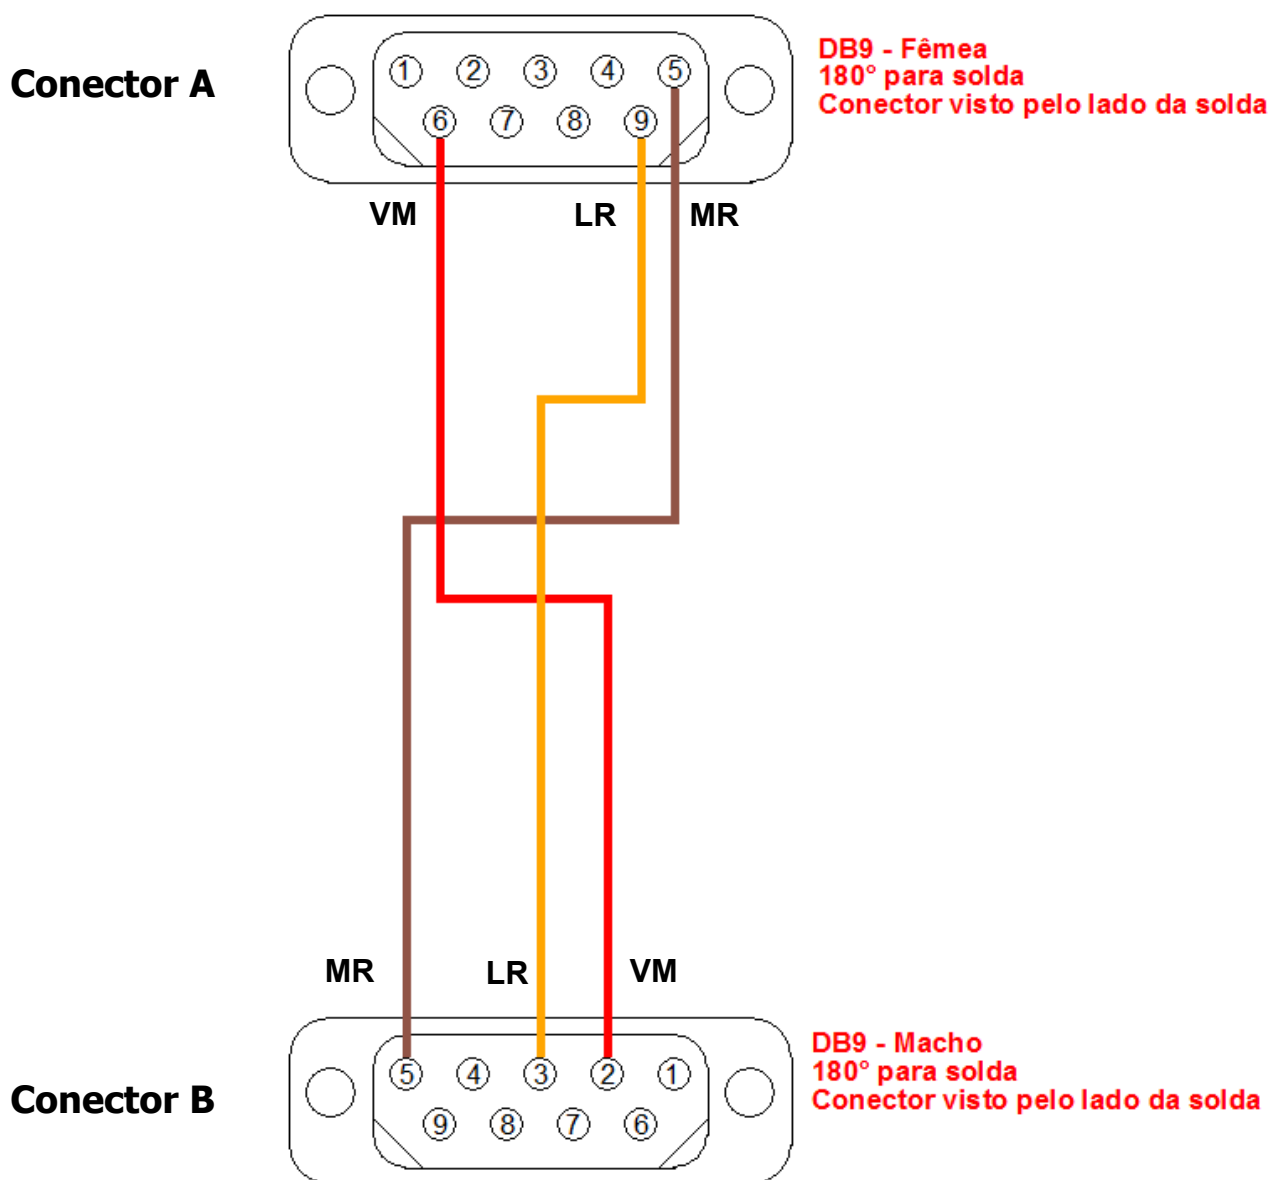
Conector A

1 2 3 4 5
6 7 8 9

DB9 - Fêmea
180° para solda
Conector visto pelo lado da solda

VM LR MR

MR LR VM

Conector B

5 4 3 2 1
9 8 7 6

DB9 - Macho
180° para solda
Conector visto pelo lado da solda